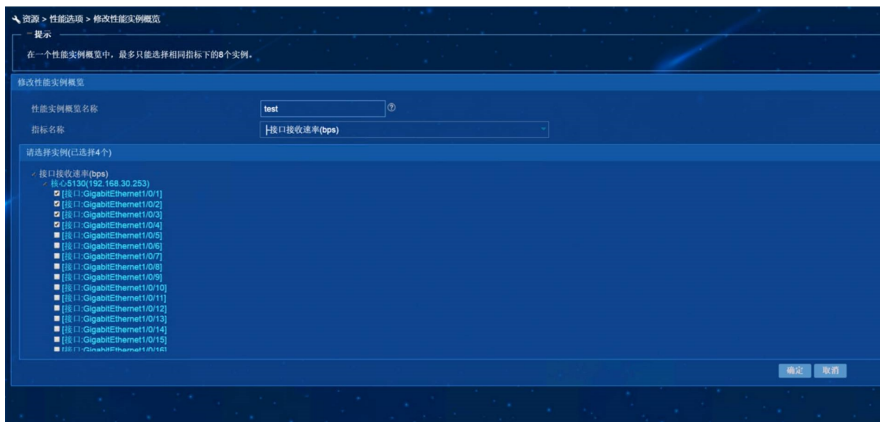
资源 > 性能选项 > 修改性能实例概览

提示

在一个性能实例概览中，最多只能选择相同指标下的8个实例。

修改性能实例概览

性能实例概览名称 test

指标名称 接口接收速率(bps)

请选择实例(已选择4个)

接口接收速率(bps)
核心5130(192.168.30.253)
[接口:GigabitEthernet1/0/1]
[接口:GigabitEthernet1/0/2]
[接口:GigabitEthernet1/0/3]
[接口:GigabitEthernet1/0/4]
[接口:GigabitEthernet1/0/5]
[接口:GigabitEthernet1/0/6]
[接口:GigabitEthernet1/0/7]
[接口:GigabitEthernet1/0/8]
[接口:GigabitEthernet1/0/9]
[接口:GigabitEthernet1/0/10]
[接口:GigabitEthernet1/0/11]
[接口:GigabitEthernet1/0/12]
[接口:GigabitEthernet1/0/13]
[接口:GigabitEthernet1/0/14]
[接口:GigabitEthernet1/0/15]
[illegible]

确定 取消